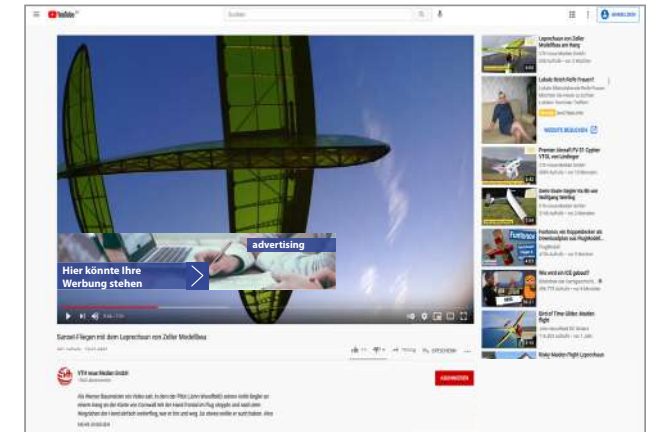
YouTube

Suchen

ANMELDEN

advertising

Hier könnte Ihre Werbung stehen

Sansel-Fliegen mit dem Leprechaun von Zeller Modellbau

VTH neue Medien GmbH

ABONNIEREN

Leprechaun von Zeller Modellbau am Hang

Lokale Bratwurst Rezepte

WEBSITE BESUCHEN

Premier Aircraft FV-51 Cypher VTOL von Lindinger

Sinn Vorbild Segler Ka 6b von Wolfgang Wehling

Was wird ein ICE gebaut?

Bird of Time Glider Maiden flight

Sloky Maiden Flight Leprechaun